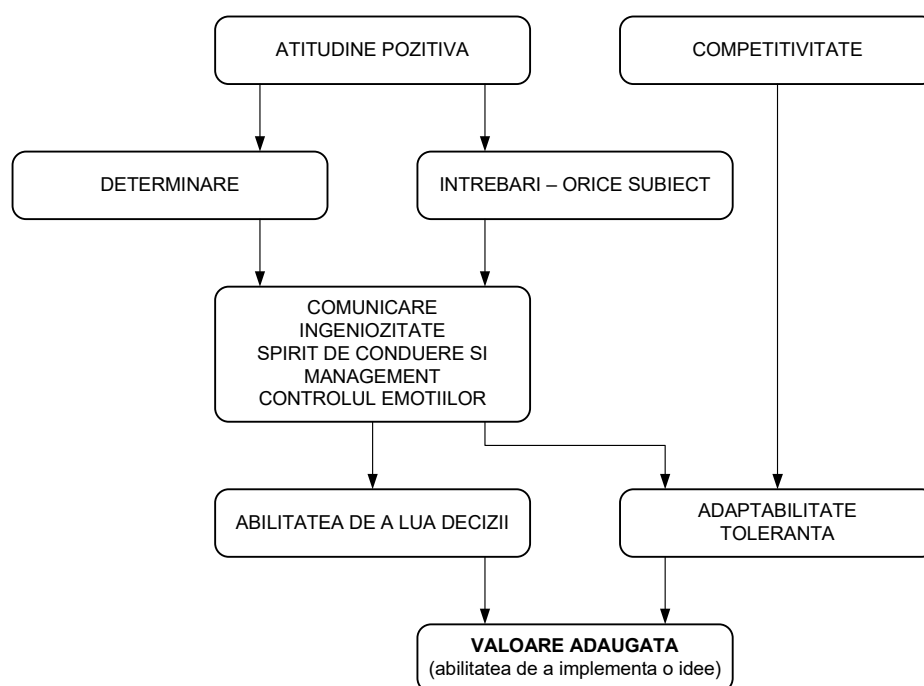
ATITUDINE POZITIVA

COMPETITIVITATE

DETERMINARE

INTREBARI – ORICE SUBIECT

COMUNICARE
INGENIOZITATE
SPIRIT DE CONDUERE SI MANAGEMENT
CONTROLUL EMOTIILOR

ABILITATEA DE A LUA DECIZII

ADAPTABILITATE
TOLERANTA

**VALOARE ADAUGATA**
(abilitatea de a implementa o idee)